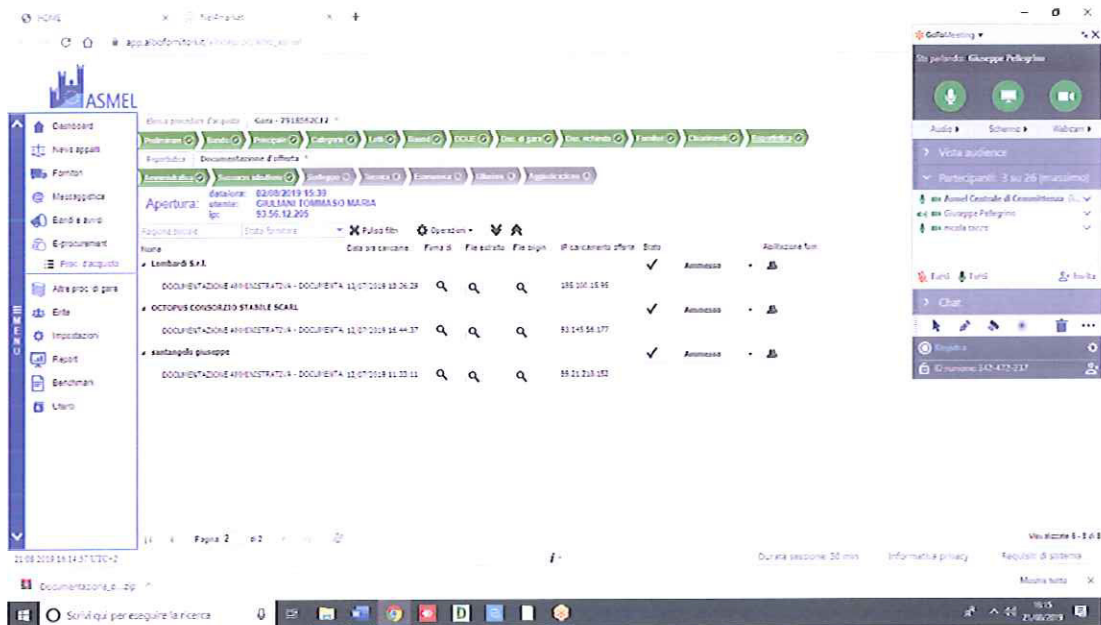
HOME

app.albofornitori.it

ASMEL

Dashboard
Nuovi appalti
Fornitori
Messaggistica
Bandi e avvisi
E-procurement
Proc. d'acquisto
Altre proc. di gara
Enti
Impostazioni
Report
Benchmark
Utenti

MENU

Elenco procedure d'acquisto   Gara - 7918582C12

Preliminari | Bando | Principale | Categorie | Lotti | Bandi | DGUE | Doc. di gara | Doc. richiesta | Fornitori | Chiarimenti | Espletamento

Espletamento   Documentazione d'offerta

Amministrativa | Soccorso istruttorio | Sorteggio | Tecnica | Economica | Chiusura | Aggiudicazione

Apertura: data/ora: 02/08/2019 15:39 utente: GIULIANI TOMMASO MARIA ip: 93.56.12.205

Ragione sociale   Stato fornitore   Pulisci filtri   Operazioni

| Nome | Data ora caricame | Firma di | File estratto | File sign | IP caricamento offerte | Stato | | Abilitazione fun |
|---|---|---|---|---|---|---|---|---|
| Lombardi S.r.l. | | | | | | ✓ | Ammessa | |
| DOCUMENTAZIONE AMMINISTRATIVA - DOCUMENTA 11/07/2019 18:26:29 | | | | | 195.100.15.95 | | | |
| OCTOPUS CONSORZIO STABILE SCARL | | | | | | ✓ | Ammessa | |
| DOCUMENTAZIONE AMMINISTRATIVA - DOCUMENTA 11/07/2019 16:44:37 | | | | | 93.145.56.177 | | | |
| santangelo giuseppe | | | | | | ✓ | Ammessa | |
| DOCUMENTAZIONE AMMINISTRATIVA - DOCUMENTA 11/07/2019 11:33:11 | | | | | 93.21.213.152 | | | |

Pagina 2 di 2

Visualizzate 1 - 3 di 3

21/08/2019 16:14:37 UTC+2

Durata sessione: 30 min   Informativa privacy   Requisiti di sistema

GoToMeeting
Sta parlando: Giuseppe Pellegrino
Audio   Schermo   Webcam
Vista audience
Partecipanti: 3 su 26 (massimo)
Asmel Centrale di Committenza
Giuseppe Pellegrino
nicola cocco
Tutti   Tutti   Invita
Chat
Registra
ID riunione: 142-472-237

Documentazione_a...zip

Mostra tutto

Scrivi qui per eseguire la ricerca

16:15 21/08/2019